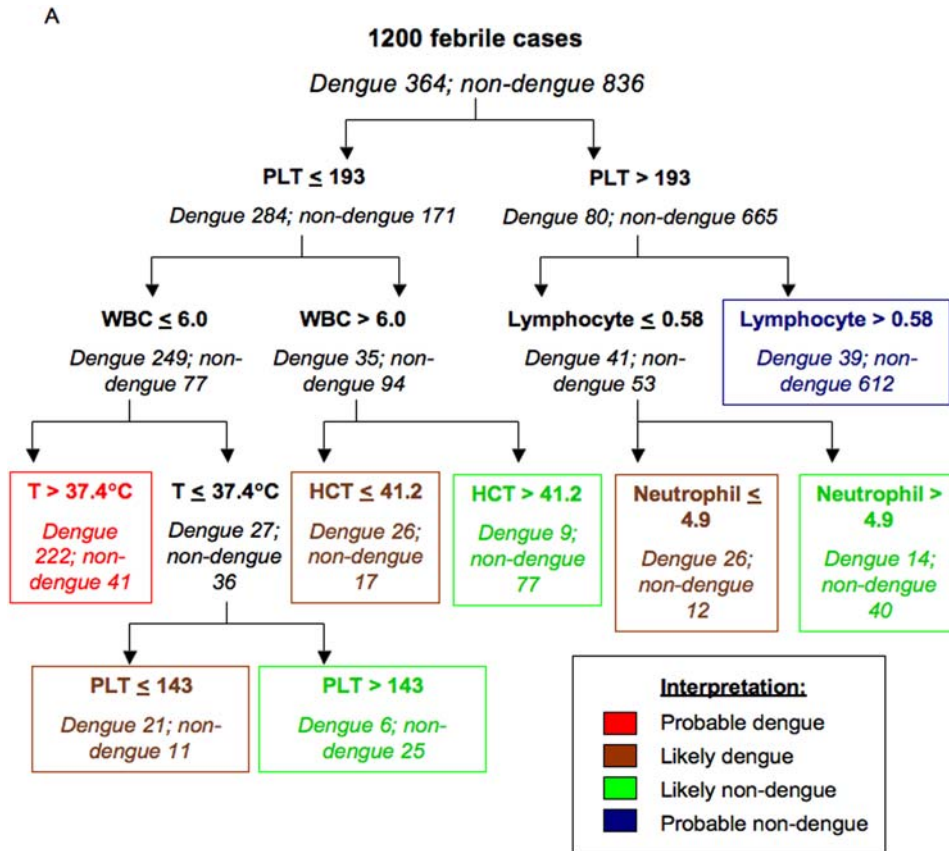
A

1200 febrile cases

Dengue 364; non-dengue 836

PLT ≤ 193

Dengue 284; non-dengue 171

PLT > 193

Dengue 80; non-dengue 665

WBC ≤ 6.0

Dengue 249; non-dengue 77

WBC > 6.0

Dengue 35; non-dengue 94

Lymphocyte ≤ 0.58

Dengue 41; non-dengue 53

Lymphocyte > 0.58

Dengue 39; non-dengue 612

T > 37.4°C

Dengue 222; non-dengue 41

T ≤ 37.4°C

Dengue 27; non-dengue 36

HCT ≤ 41.2

Dengue 26; non-dengue 17

HCT > 41.2

Dengue 9; non-dengue 77

Neutrophil ≤ 4.9

Dengue 26; non-dengue 12

Neutrophil > 4.9

Dengue 14; non-dengue 40

PLT ≤ 143

Dengue 21; non-dengue 11

PLT > 143

Dengue 6; non-dengue 25

Interpretation:

Probable dengue

Likely dengue

Likely non-dengue

Probable non-dengue